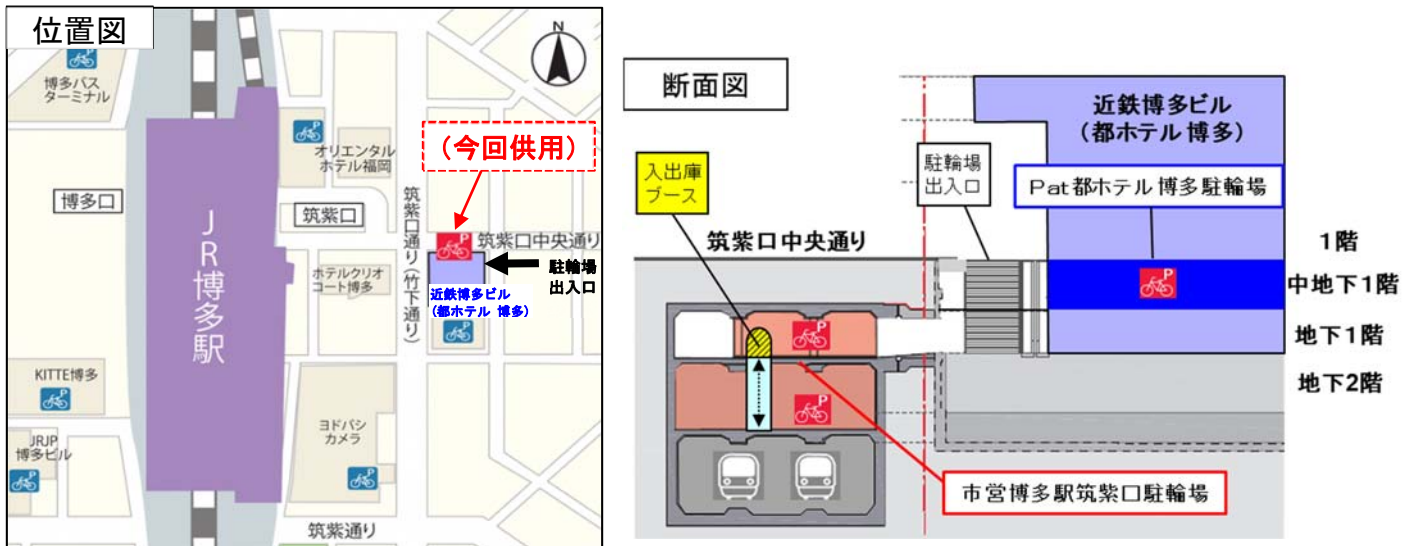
位置図

N

博多バスターミナル

オリエンタルホテル福岡

（今回供用）

博多口

筑紫口

筑紫口通り（竹下通り）

筑紫口中央通り

JR博多駅

ホテルクリオコート博多

駐輪場出入口

近鉄博多ビル（都ホテル 博多）

KITTE博多

ヨドバシカメラ

JRJP博多ビル

筑紫通り

断面図

近鉄博多ビル（都ホテル 博多）

入出庫ブース

駐輪場出入口

Pat都ホテル博多駐輪場

筑紫口中央通り

1階

中地下1階

地下1階

地下2階

市営博多駅筑紫口駐輪場